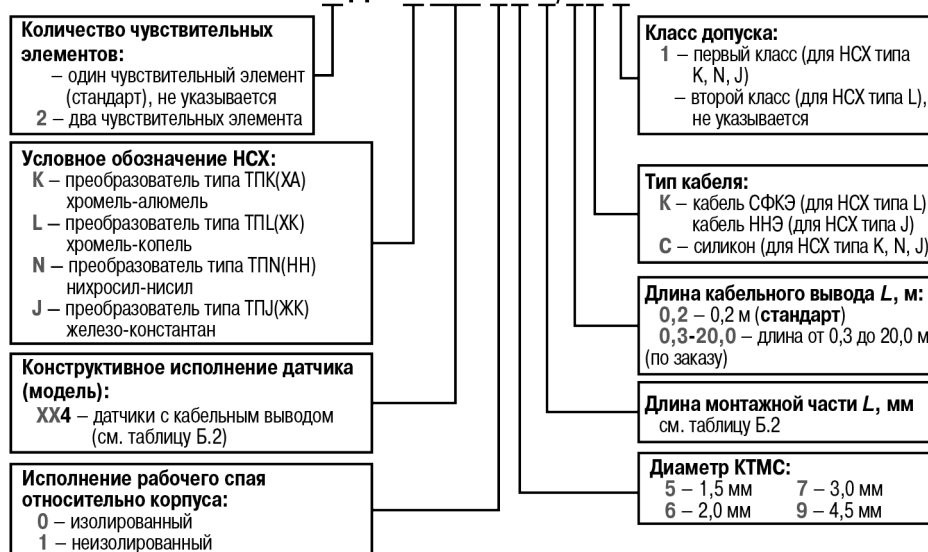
**Количество чувствительных элементов:**
– один чувствительный элемент (стандарт), не указывается
2 – два чувствительных элемента

**Условное обозначение НСХ:**
K – преобразователь типа ТПК(ХА) хромель-алюмель
L – преобразователь типа ТПL(ХК) хромель-копель
N – преобразователь типа ТПN(НН) нихросил-нисил
J – преобразователь типа ТПJ(ЖК) железо-константан

**Конструктивное исполнение датчика (модель):**
XX4 – датчики с кабельным выводом (см. таблицу Б.2)

**Исполнение рабочего спая относительно корпуса:**
0 – изолированный
1 – неизолированный

**Класс допуска:**
1 – первый класс (для НСХ типа K, N, J)
– второй класс (для НСХ типа L), не указывается

**Тип кабеля:**
K – кабель СФКЭ (для НСХ типа L) кабель ННЭ (для НСХ типа J)
C – силикон (для НСХ типа K, N, J)

**Длина кабельного вывода *L*, м:**
0,2 – 0,2 м (**стандарт**)
0,3-20,0 – длина от 0,3 до 20,0 м (по заказу)

**Длина монтажной части *L*, мм**
см. таблицу Б.2

**Диаметр КТМС:**
5 – 1,5 мм
7 – 3,0 мм
6 – 2,0 мм
9 – 4,5 мм